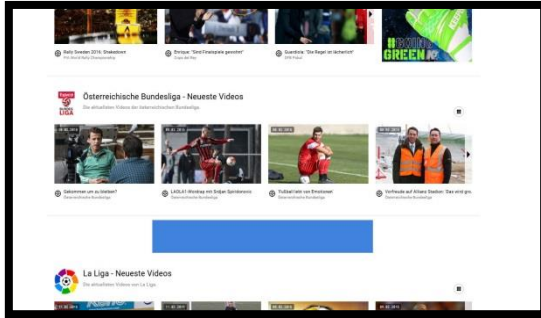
Rally Sweden 2016: Shakedown
FIA World Rally Championship

Enrique: "Sind Finalspiele gewohnt"
Copa del Rey

Guardiola: "Die Regel ist lächerlich"
SPOX Fußball

GREEN

Österreichische Bundesliga - Neueste Videos
Die aktuellsten Videos der österreichischen Bundesliga

Gekommen um zu bleiben?
Österreichische Bundesliga

LASK-01 Weidhaus mit Holger Spirkdonovic
Österreichische Bundesliga

Fußball fahrt von Emotionen!
Österreichische Bundesliga

Vorfreude auf Allianz Stadion: Das wird gro...
Österreichische Bundesliga

La Liga - Neueste Videos
Die aktuellsten Videos von La Liga